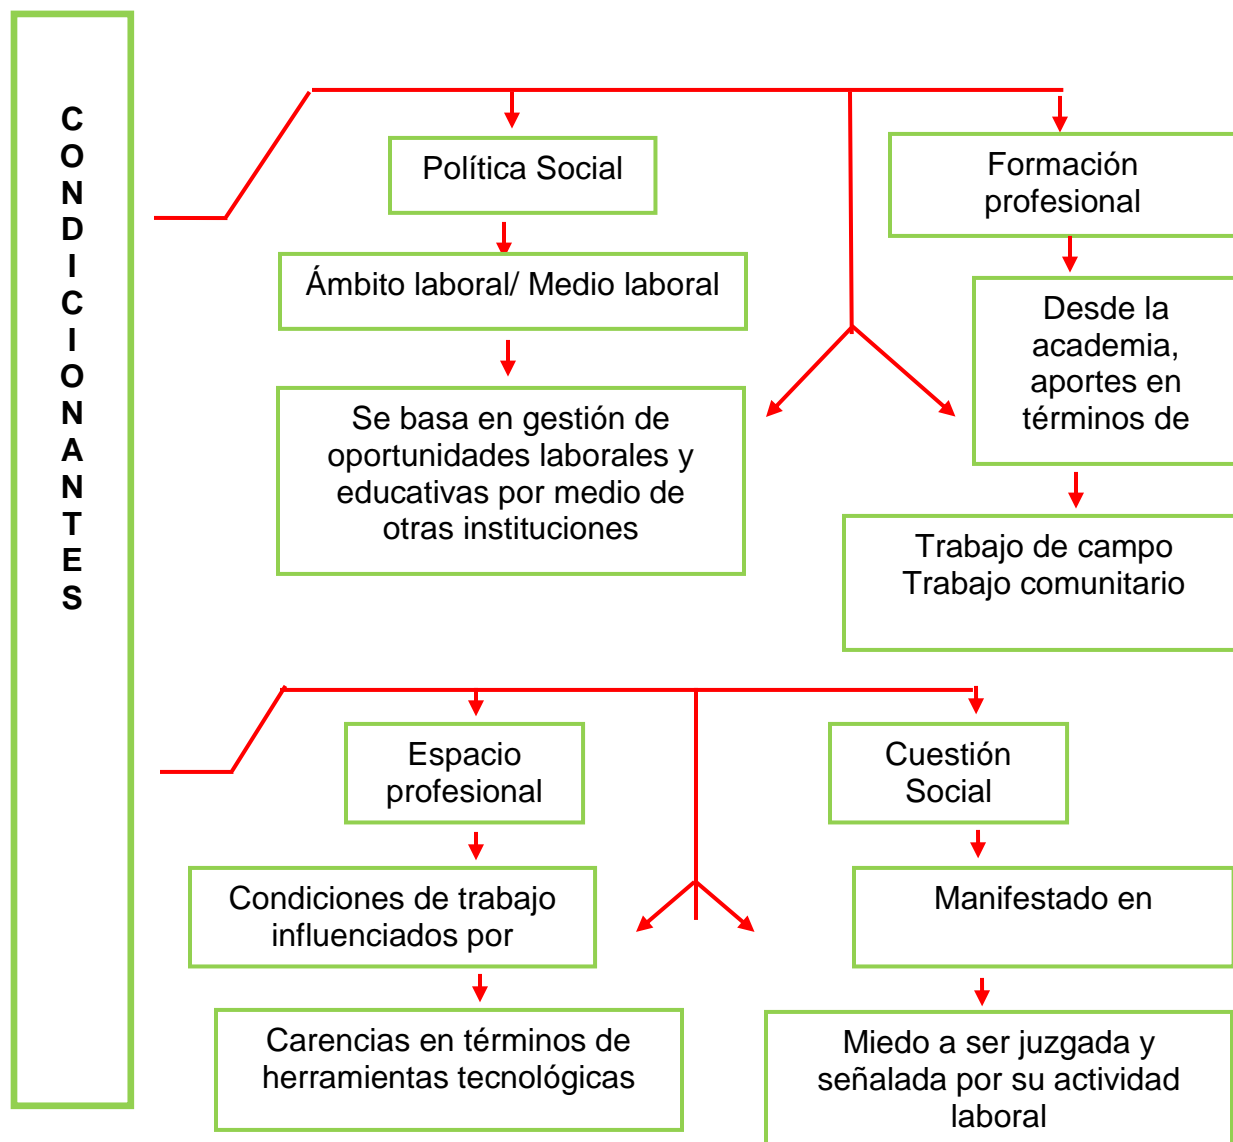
C
O
N
D
I
C
I
O
N
A
N
T
E
S

Política Social

Ámbito laboral/ Medio laboral

Se basa en gestión de oportunidades laborales y educativas por medio de otras instituciones

Formación profesional

Desde la academia, aportes en términos de

Trabajo de campo
Trabajo comunitario

Espacio profesional

Condiciones de trabajo influenciados por

Carencias en términos de herramientas tecnológicas

Cuestión Social

Manifestado en

Miedo a ser juzgada y señalada por su actividad laboral